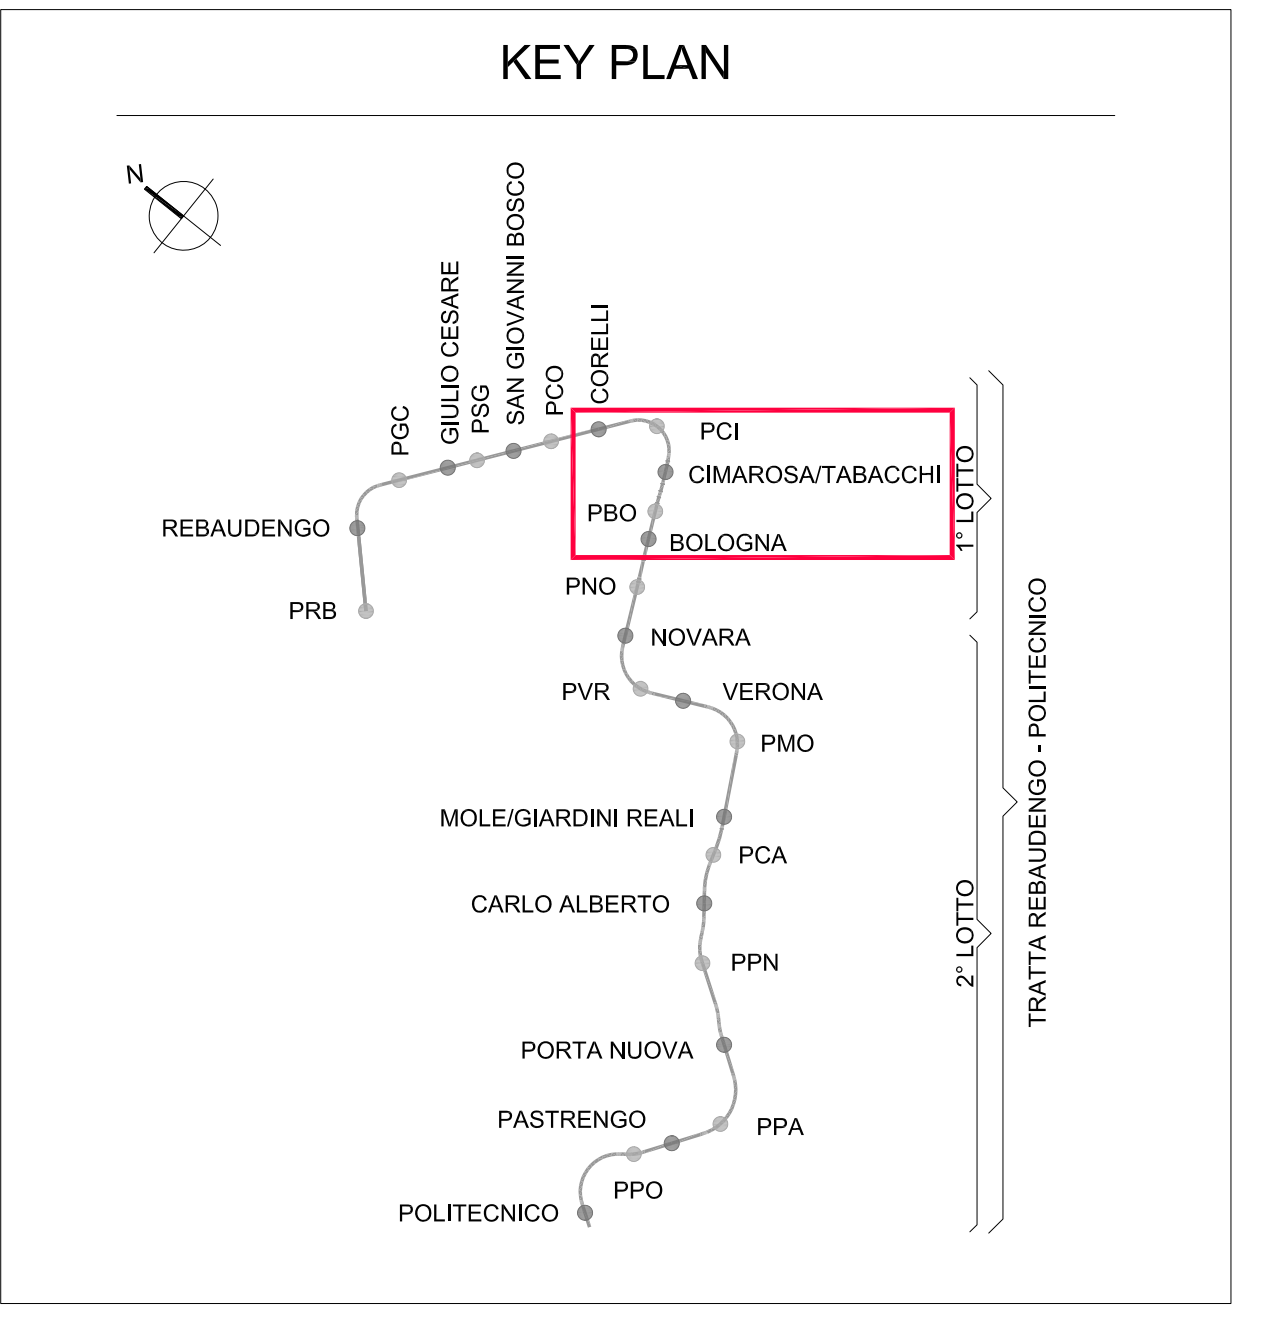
KEY PLAN

N

PGC
GIULIO CESARE
PSG
SAN GIOVANNI BOSCO
PCO
CORELLI
PCI
CIMAROSA/TABACCHI
PBO
BOLOGNA
REBAUDENGO
PRB
PNO
NOVARA
PVR
VERONA
PMO
MOLE/GIARDINI REALI
PCA
CARLO ALBERTO
PPN
PORTA NUOVA
PASTRENGO
PPA
PPO
POLITECNICO

1° LOTTO
2° LOTTO
TRATTA REBAUDENGO - POLITECNICO